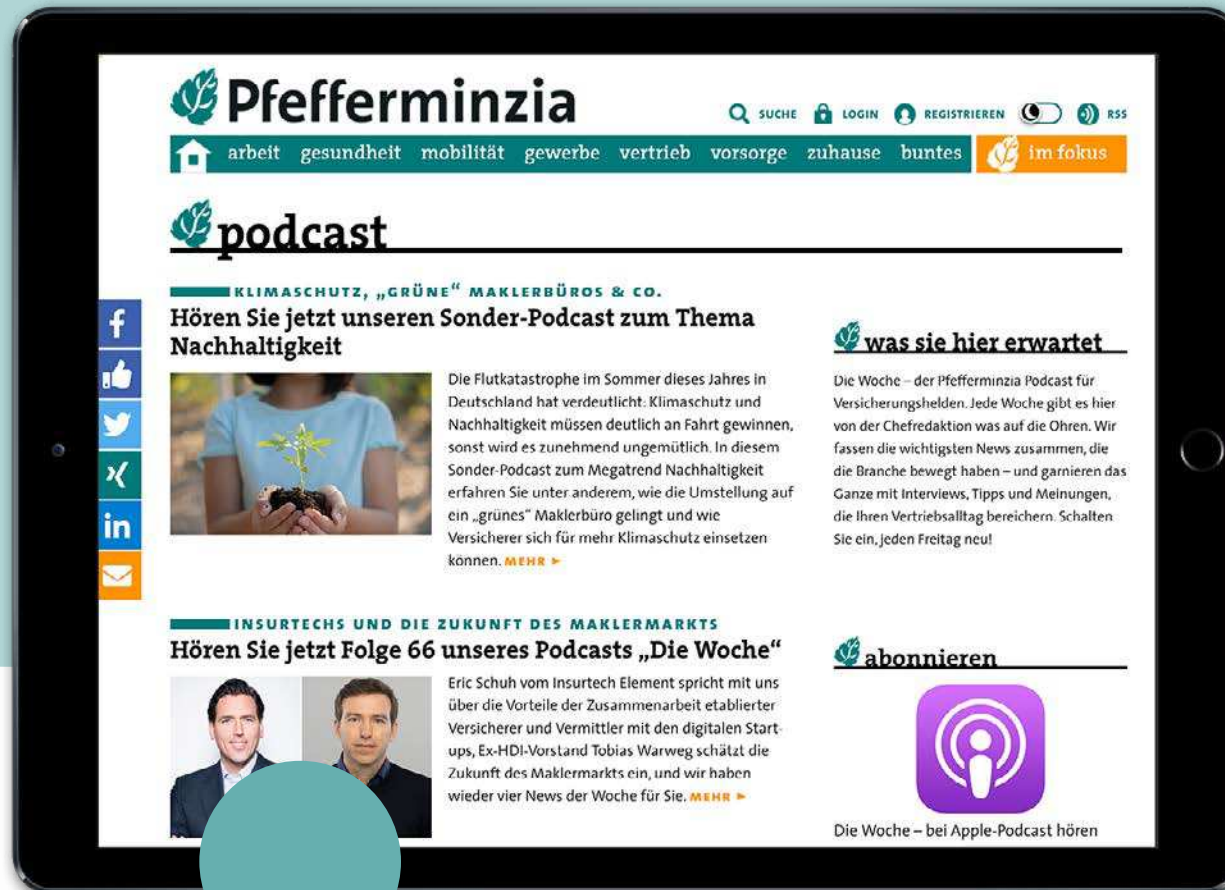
Pfefferminzia

SUCHE LOGIN REGISTRIEREN RSS

arbeit gesundheit mobilität gewerbe vertrieb vorsorge zuhause buntes im fokus

podcast

KLIMASCHUTZ, „GRÜNE“ MAKLERBÜROS & CO.

Hören Sie jetzt unseren Sonder-Podcast zum Thema Nachhaltigkeit

Die Flutkatastrophe im Sommer dieses Jahres in Deutschland hat verdeutlicht: Klimaschutz und Nachhaltigkeit müssen deutlich an Fahrt gewinnen, sonst wird es zunehmend ungemütlich. In diesem Sonder-Podcast zum Megatrend Nachhaltigkeit erfahren Sie unter anderem, wie die Umstellung auf ein „grünes“ Maklerbüro gelingt und wie Versicherer sich für mehr Klimaschutz einsetzen können. MEHR ►

was sie hier erwartet

Die Woche – der Pfefferminzia Podcast für Versicherungshelden. Jede Woche gibt es hier von der Chefredaktion was auf die Ohren. Wir fassen die wichtigsten News zusammen, die die Branche bewegt haben – und garnieren das Ganze mit Interviews, Tipps und Meinungen, die Ihren Vertriebsalltag bereichern. Schalten Sie ein, jeden Freitag neu!

INSURTECHS UND DIE ZUKUNFT DES MAKLERMARKTS

Hören Sie jetzt Folge 66 unseres Podcasts „Die Woche“

Eric Schuh vom Insurtech Element spricht mit uns über die Vorteile der Zusammenarbeit etablierter Versicherer und Vermittler mit den digitalen Start-ups, Ex-HDI-Vorstand Tobias Warweg schätzt die Zukunft des Maklermarkts ein, und wir haben wieder vier News der Woche für Sie. MEHR ►

abonnieren

Die Woche – bei Apple-Podcast hören